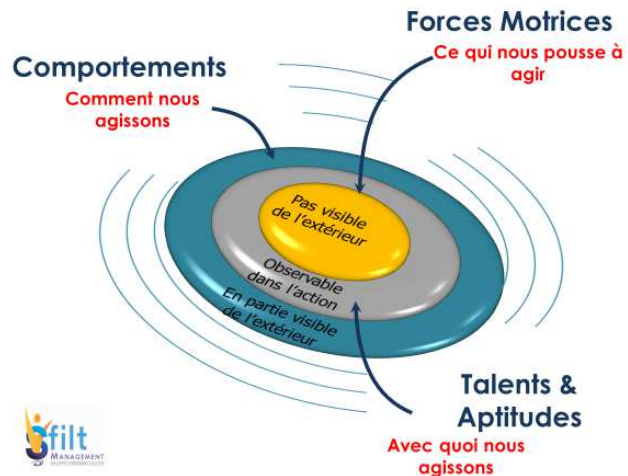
Forces Motrices

Ce qui nous pousse à agir

Comportements

Comment nous agissons

Pas visible de l'extérieur

Observable dans l'action

En partie visible de l'extérieur

Talents & Aptitudes

Avec quoi nous agissons

filt MANAGEMENT